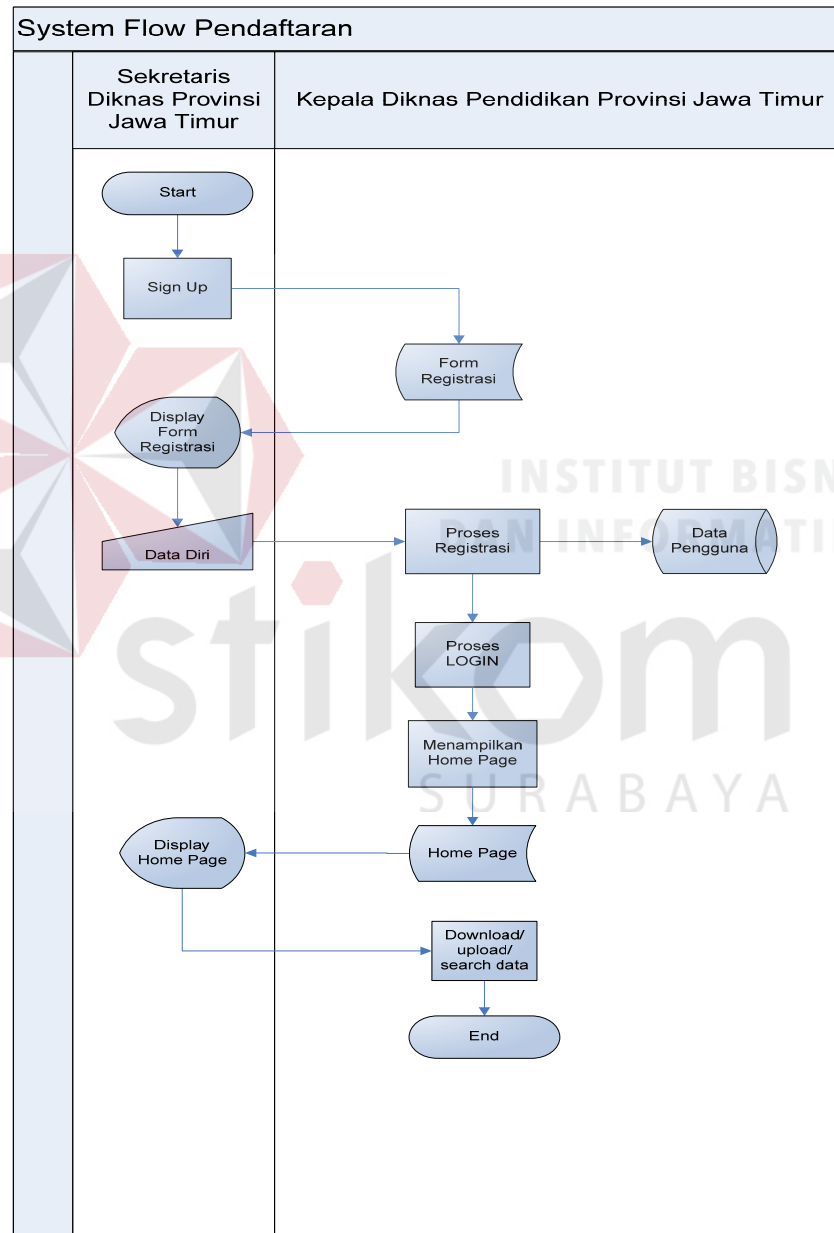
System Flow Pendaftaran

Sekretaris Diknas Provinsi Jawa Timur

Kepala Diknas Pendidikan Provinsi Jawa Timur

Start

Sign Up

Form Registrasi

Display Form Registrasi

Data Diri

Proses Registrasi

Data Pengguna

Proses LOGIN

Menampilkan Home Page

Display Home Page

Home Page

Download/ upload/ search data

End

INSTITUT BISN
DAN INFORMATI
stikom
SURABAYA